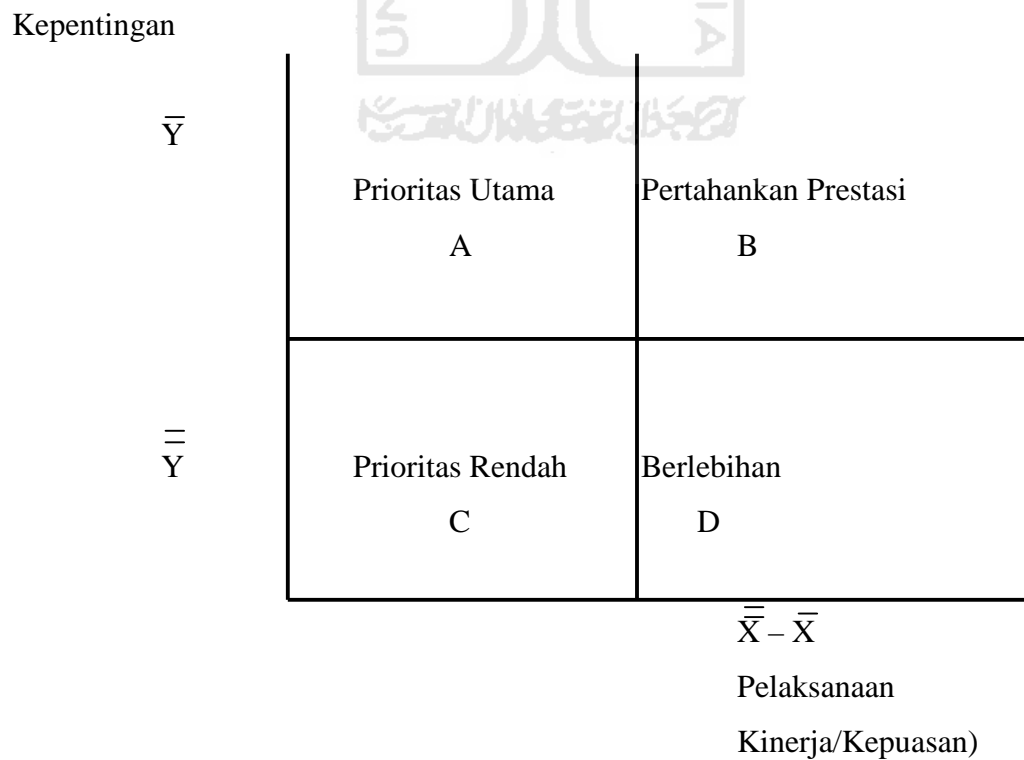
Kepentingan

$\overline{Y}$

Prioritas Utama
A

Pertahankan Prestasi
B

$\overline{\overline{Y}}$

Prioritas Rendah
C

Berlebihan
D

$\overline{\overline{X}} - \overline{X}$

Pelaksanaan

Kinerja/Kepuasan)